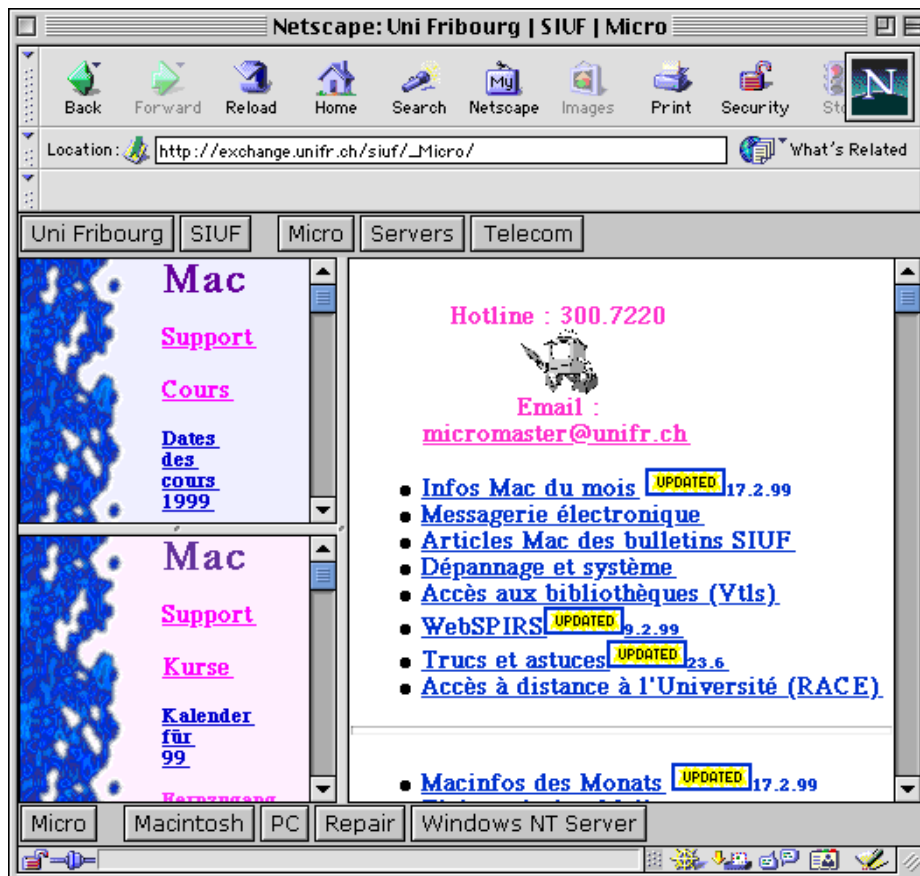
Netscape: Uni Fribourg | SIUF | Micro

Back Forward Reload Home Search Netscape Images Print Security St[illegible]

Location: http://exchange.unifr.ch/siuf/_Micro/

What's Related

Uni Fribourg SIUF Micro Servers Telecom

Mac

Support

Cours

Dates des cours 1999

Mac

Support

Kurse

Kalender für 99

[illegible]

Hotline : 300.7220

Email : micromaster@unifr.ch

- Infos Mac du mois UPDATED 17.2.99
- Messagerie électronique
- Articles Mac des bulletins SIUF
- Dépannage et système
- Accès aux bibliothèques (Vtls)
- WebSPIRS UPDATED 9.2.99
- Trucs et astuces UPDATED 23.6
- Accès à distance à l'Université (RACE)

- Macinfos des Monats UPDATED 17.2.99

Micro Macintosh PC Repair Windows NT Server